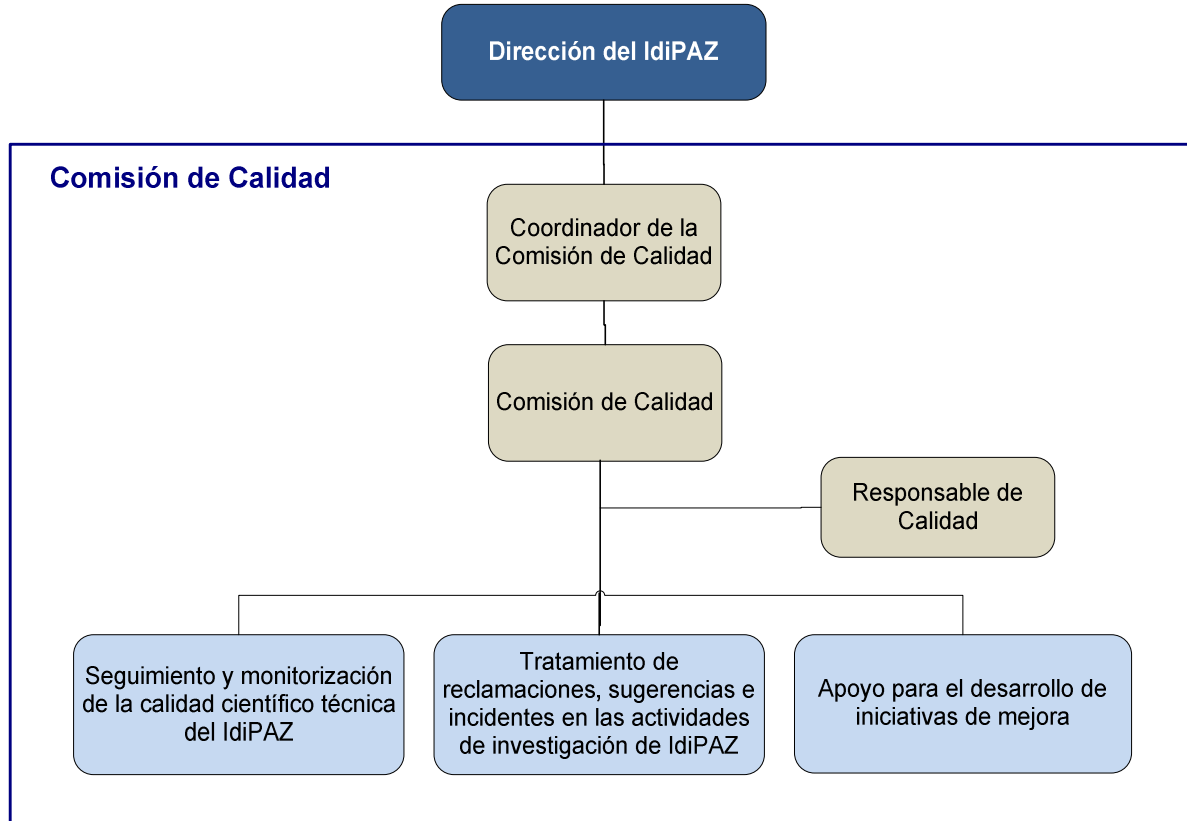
Dirección del IdiPAZ

Comisión de Calidad

Coordinador de la Comisión de Calidad

Comisión de Calidad

Responsable de Calidad

Seguimiento y monitorización de la calidad científico técnica del IdiPAZ

Tratamiento de reclamaciones, sugerencias e incidentes en las actividades de investigación de IdiPAZ

Apoyo para el desarrollo de iniciativas de mejora